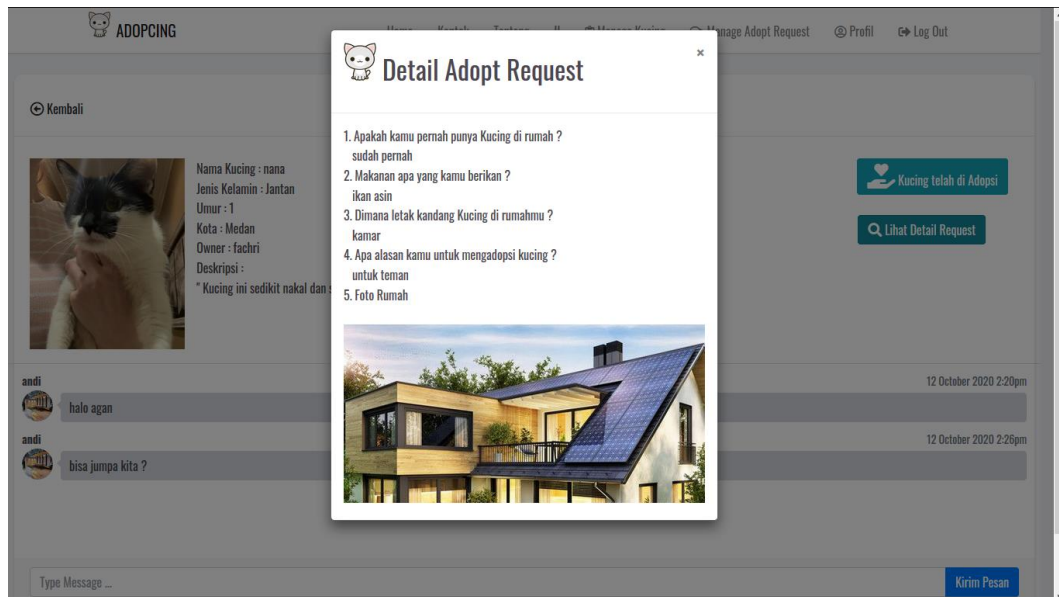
ADOPCING

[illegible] Manage Adopt Request Profil Log Out

Kembali

Nama Kucing : nana
Jenis Kelamin : Jantan
Umur : 1
Kota : Medan
Owner : fachri
Deskripsi :
" Kucing ini sedikit nakal dan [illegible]

Kucing telah di Adopsi

Lihat Detail Request

Detail Adopt Request

×

1. Apakah kamu pernah punya Kucing di rumah ?
sudah pernah
2. Makanan apa yang kamu berikan ?
ikan asin
3. Dimana letak kandang Kucing di rumahmu ?
kamar
4. Apa alasan kamu untuk mengadopsi kucing ?
untuk teman
5. Foto Rumah

andi
halo agan
12 October 2020 2:20pm

andi
bisa jumpa kita ?
12 October 2020 2:26pm

Type Message ...
Kirim Pesan